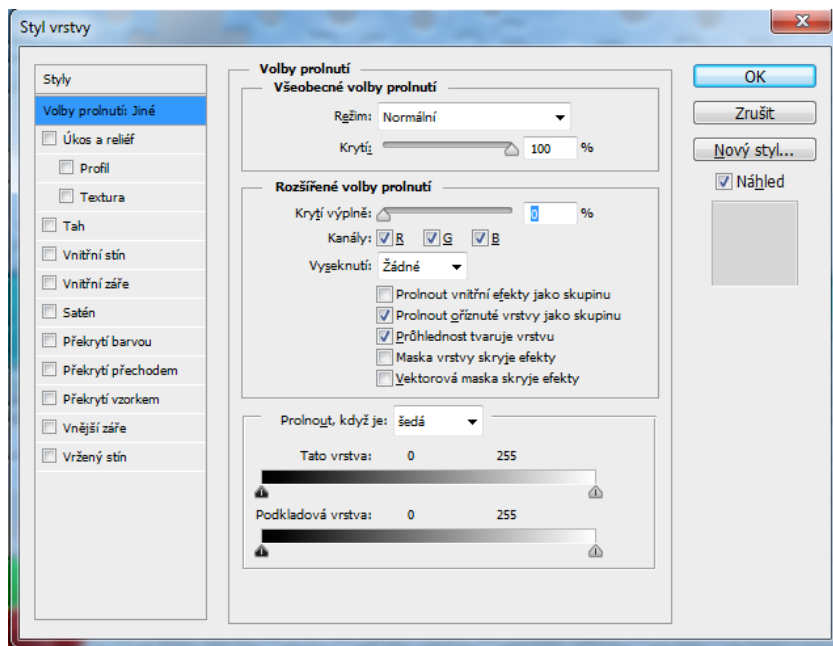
Styl vrstvy

Styly
Volby prolnutí: Jiné
Úkos a reliéf
Profil
Textura
Tah
Vnitřní stín
Vnitřní záře
Satén
Překrytí barvou
Překrytí přechodem
Překrytí vzorkem
Vnější záře
Vržený stín

Volby prolnutí
Všeobecné volby prolnutí
Režim: Normální
Krytí: 100 %

Rozšířené volby prolnutí
Krytí výplně: 0 %
Kanály: R G B
Vyseknutí: Žádné
Prolnout vnitřní efekty jako skupinu
Prolnout oříznuté vrstvy jako skupinu
Průhlednost tvaruje vrstvu
Maska vrstvy skryje efekty
Vektorová maska skryje efekty

Prolnout, když je: šedá
Tato vrstva: 0 255
Podkladová vrstva: 0 255

OK
Zrušit
Nový styl...
Náhled